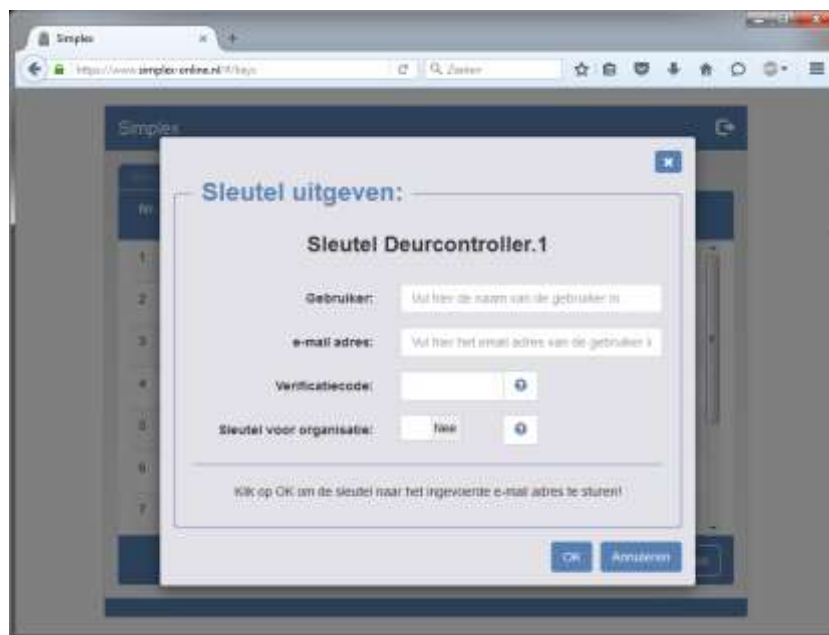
Simplex
https://www.simplex-online.nl/#/keys
Zoeken

Simplex

Sleutel uitgeven:

Sleutel Deurcontroller.1

Gebruiker: Vul hier de naam van de gebruiker in

e-mail adres: Vul hier het email adres van de gebruiker i

Verificatiecode:

Sleutel voor organisatie: Nee

Klik op OK om de sleutel naar het ingevoerde e-mail adres te sturen!

OK Annuleren

1
2
3
4
5
6
7